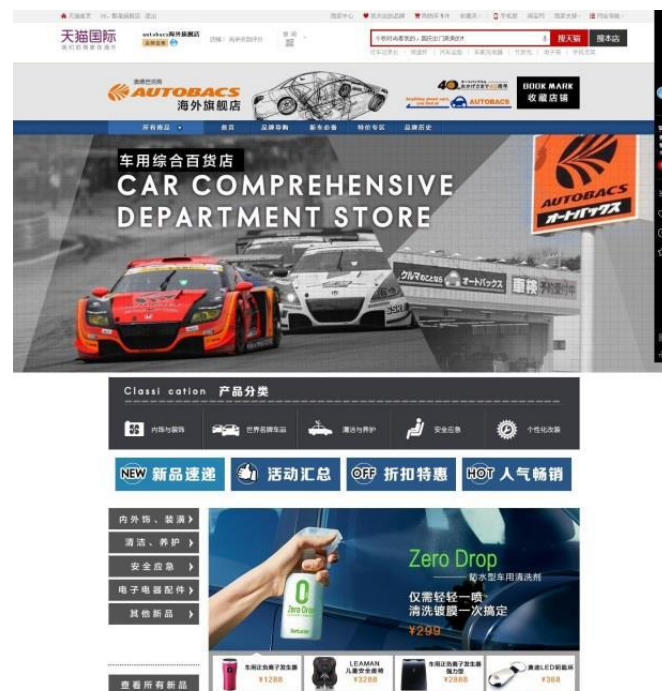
天猫国际

autobacs海外旗舰店

搜天猫 搜本店

AUTOBACS
海外旗舰店

BOOK MARK
收藏店铺

AUTOBACS

所有商品 首页 品牌导购 新车必备 特价专区 品牌历史

车用综合百货店
CAR COMPREHENSIVE DEPARTMENT STORE

AUTOBACS
オートバックス

オートバックス

Classi cation 产品分类

内饰与装饰 世界名牌车品 清洁与养护 安全应急 个性化改装

NEW 新品速递 活动汇总 OFF 折扣特惠 HOT 人气畅销

内外饰、装潢
清洁、养护
安全应急
电子电器配件
其他新品

Zero Drop
—— 疏水型车用清洗剂
仅需轻轻一喷
清洗镀膜一次搞定
¥299

Zero Drop

查看所有新品

¥1288
LEAMAN
¥3288
¥2888
¥368